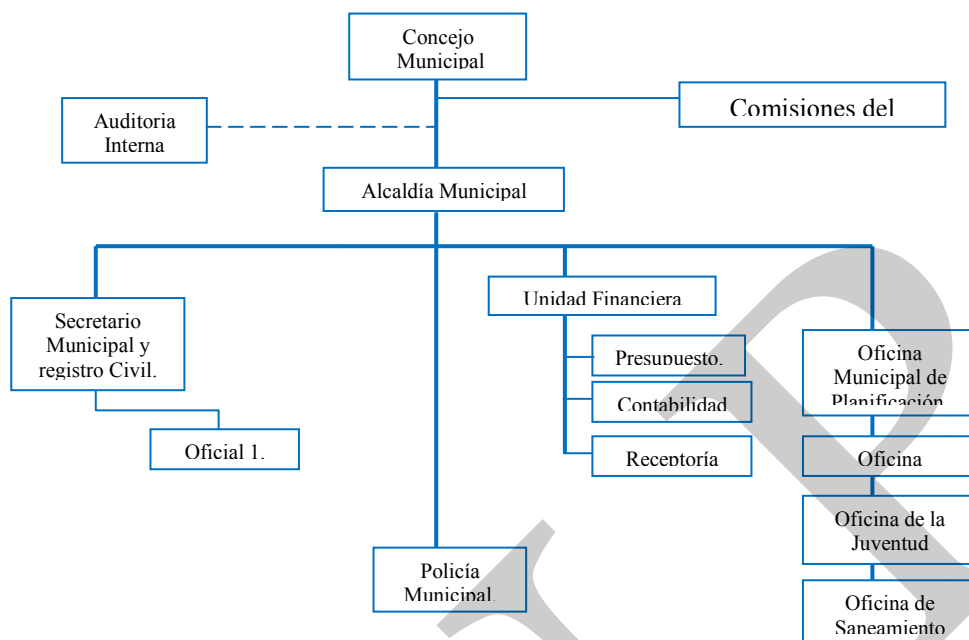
Concejo Municipal

Auditoria Interna

Comisiones del

Alcaldía Municipal

Secretario Municipal y registro Civil.

Oficial 1.

Unidad Financiera

Presupuesto.

Contabilidad

Receptoría

Oficina Municipal de Planificación

Oficina

Oficina de la Juventud

Oficina de Saneamiento

Policía Municipal.